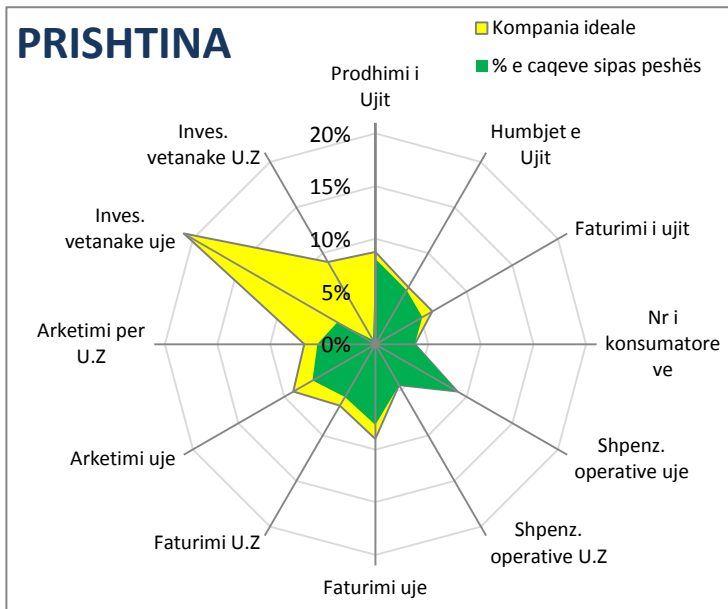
PRISHTINA

Kompania ideale

% e caqeve sipas peshës

Prodhimi i Ujit

Humbjet e Ujit

Faturimi i ujit

Nr i konsumatoreve

Shpenz. operative uje

Shpenz. operative U.Z

Faturimi uje

Faturimi U.Z

Arketimi uje

Arketimi per U.Z

Inves. vetanake uje

Inves. vetanake U.Z

20%

15%

10%

5%

0%